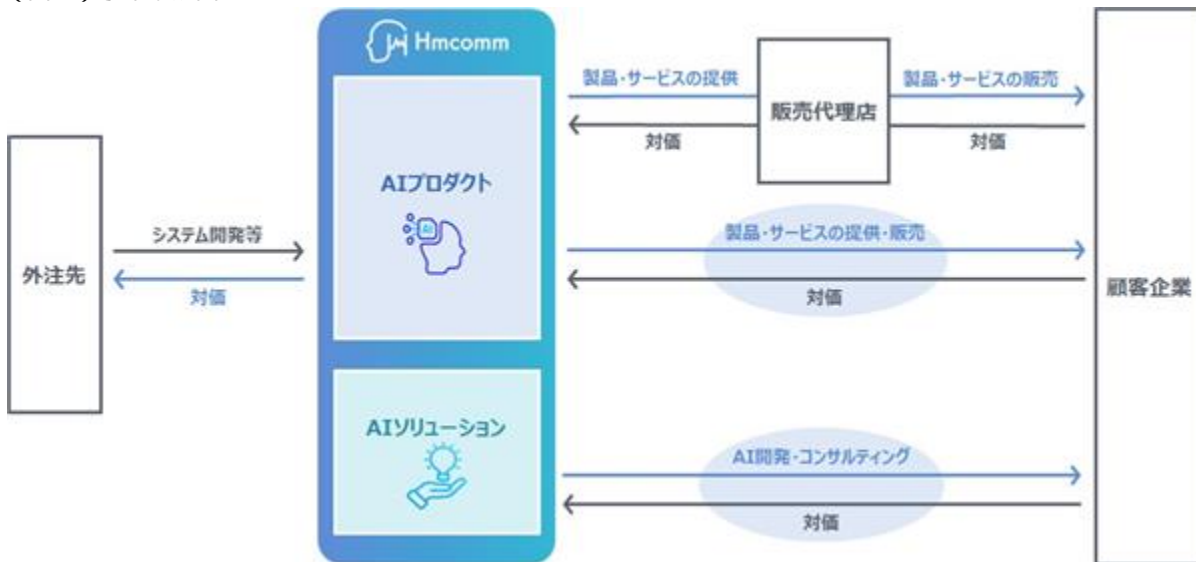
Hmcomm

外注先

システム開発等

対価

AIプロダクト

AI

AIソリューション

製品・サービスの提供

対価

販売代理店

製品・サービスの販売

対価

製品・サービスの提供・販売

対価

AI開発・コンサルティング

対価

顧客企業